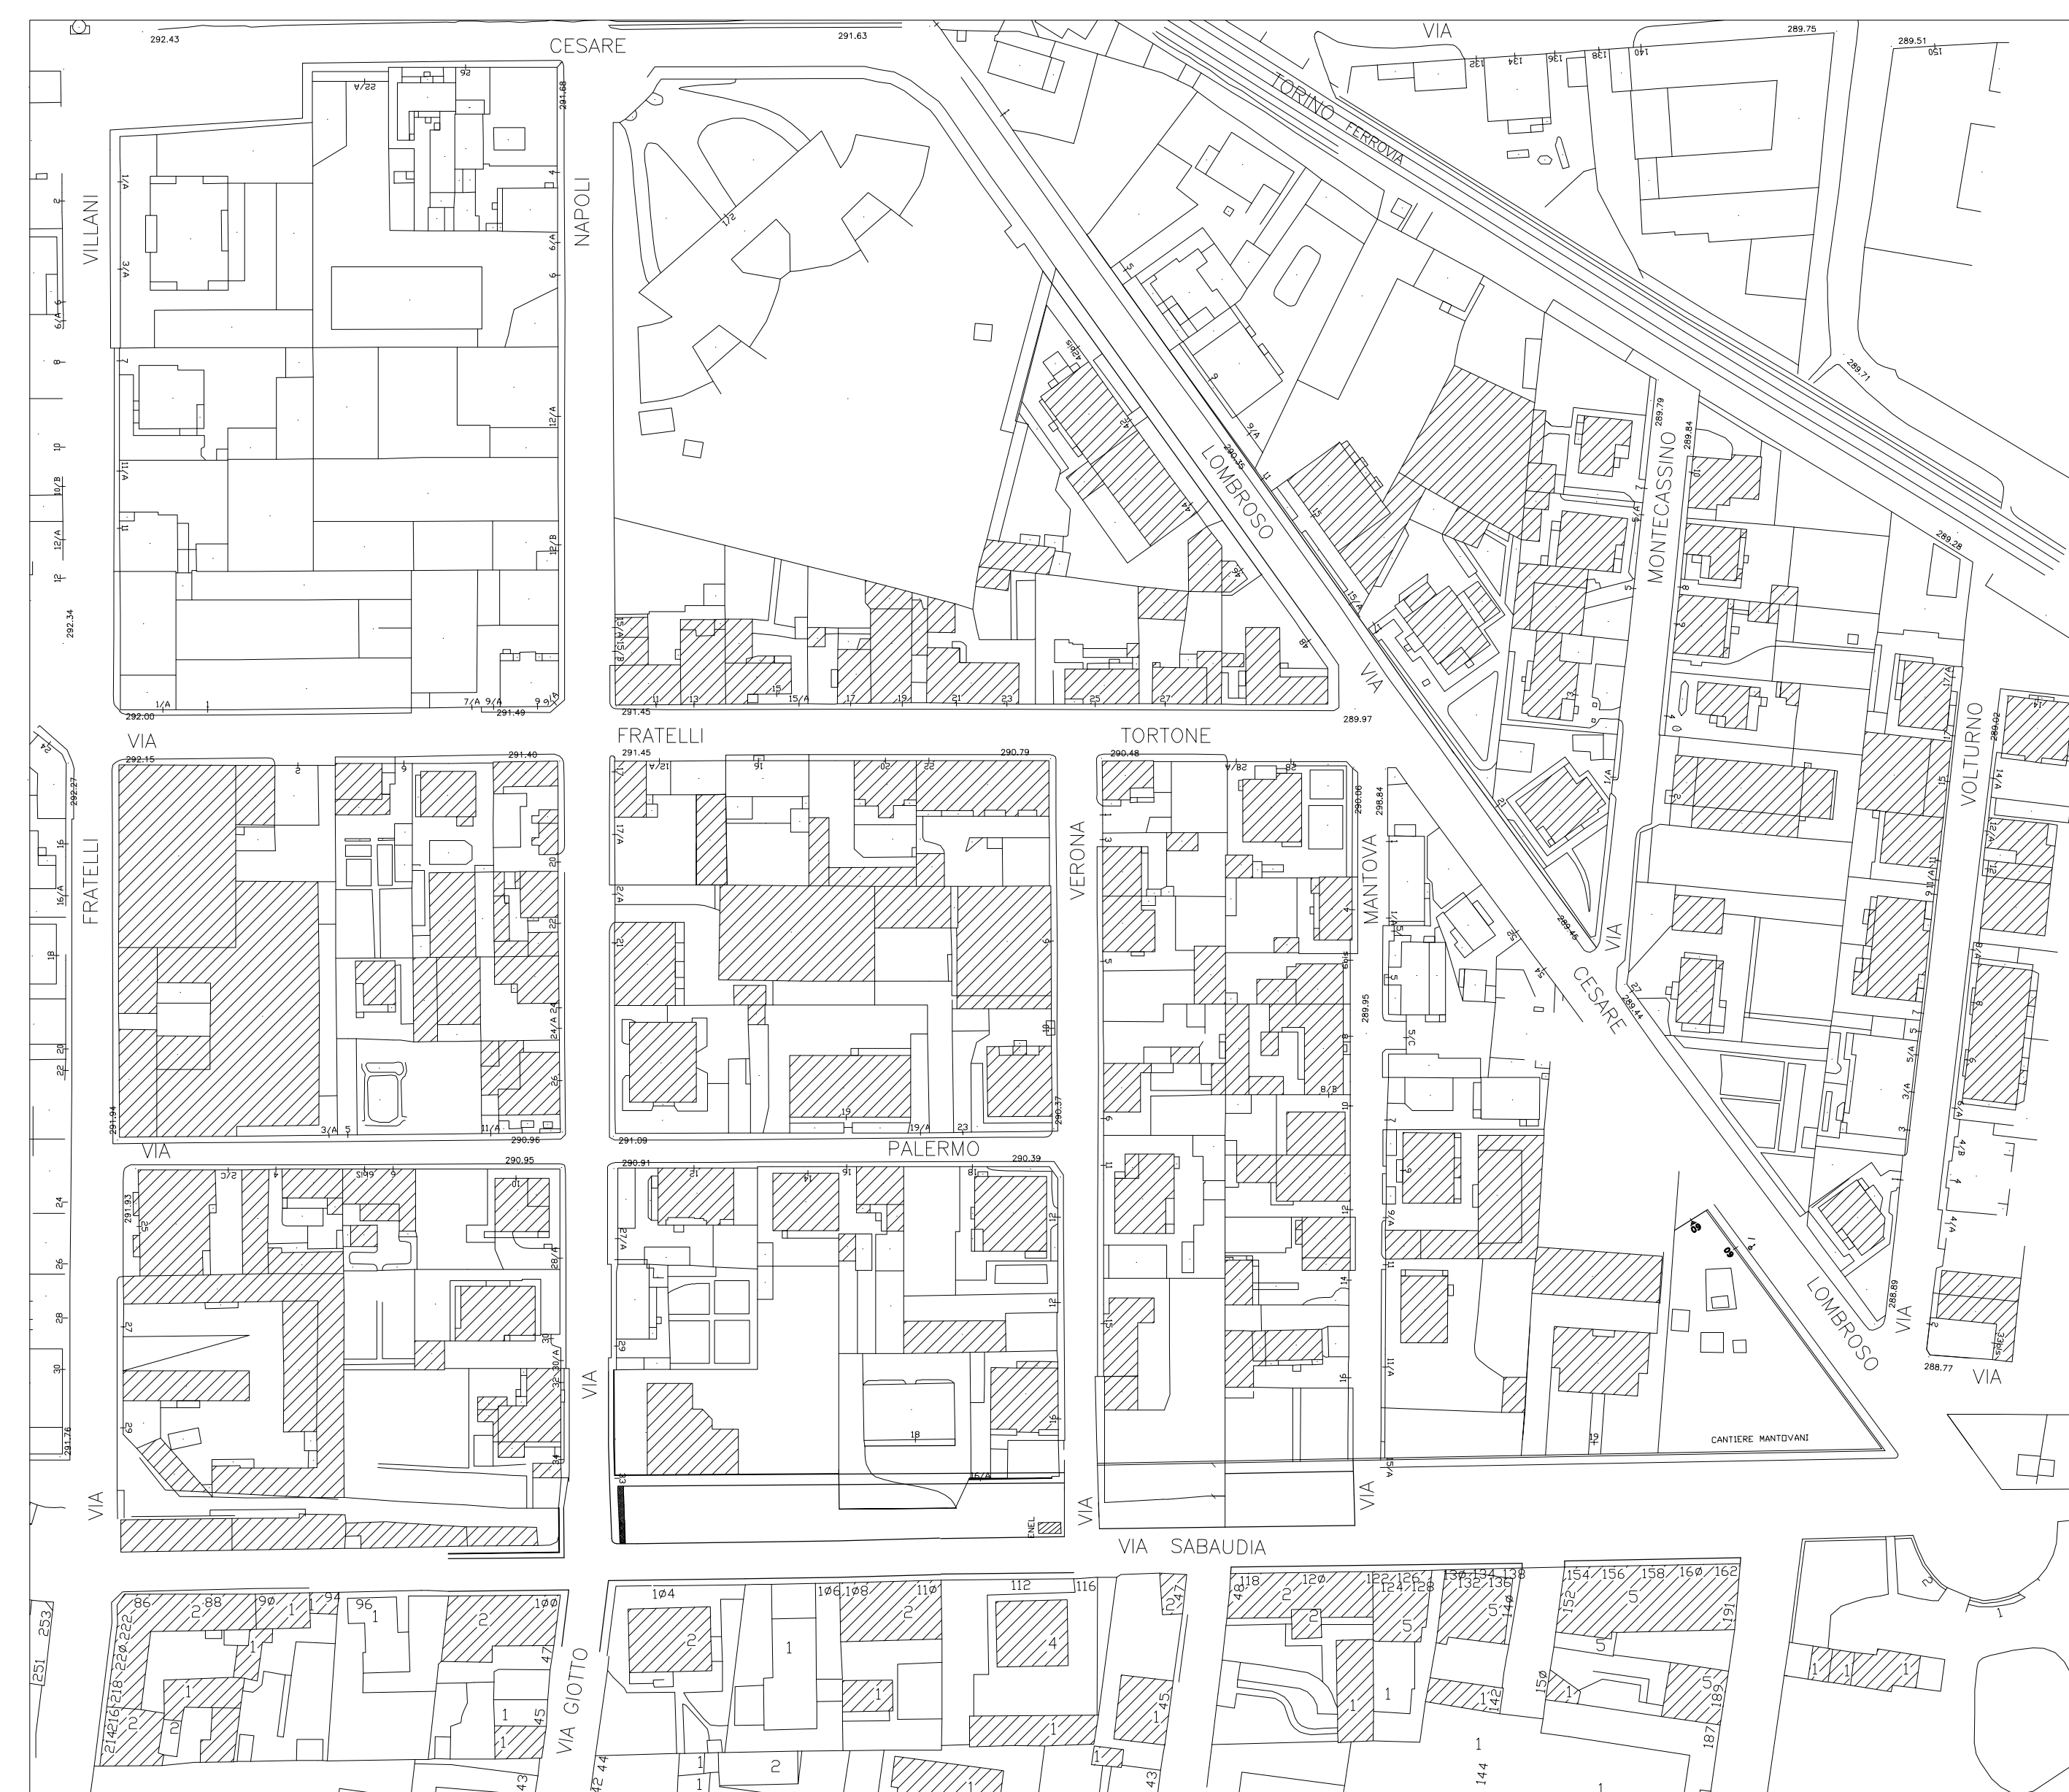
292.43
CESARE
291.63
VIA
TORINO FERROVIA
289.75
289.51
150
VILLANI
NAPOLI
LOMBROSO
MONTECASSINO
289.71
289.28
292.34
292.00
291.49
291.45
289.97
VIA
FRATELLI
TORTONE
292.15
291.40
291.45
290.79
290.48
VOLTURNO
FRATELLI
VERONA
MANTOVA
VIA
CESARE
291.94
290.96
291.09
290.37
VIA
PALERMO
290.95
290.91
290.39
291.93
VIA
LOMBROSO
VIA
288.89
288.77
VIA
291.76
CANTIERE MANTOVANI
VIA
VIA
VIA
ENEL
VIA SABAUDIA
VIA GIOTTO
86
88
90
94
96
100
104
106
108
110
112
116
118
120
122
124
126
128
130
132
134
136
138
154
156
158
160
162